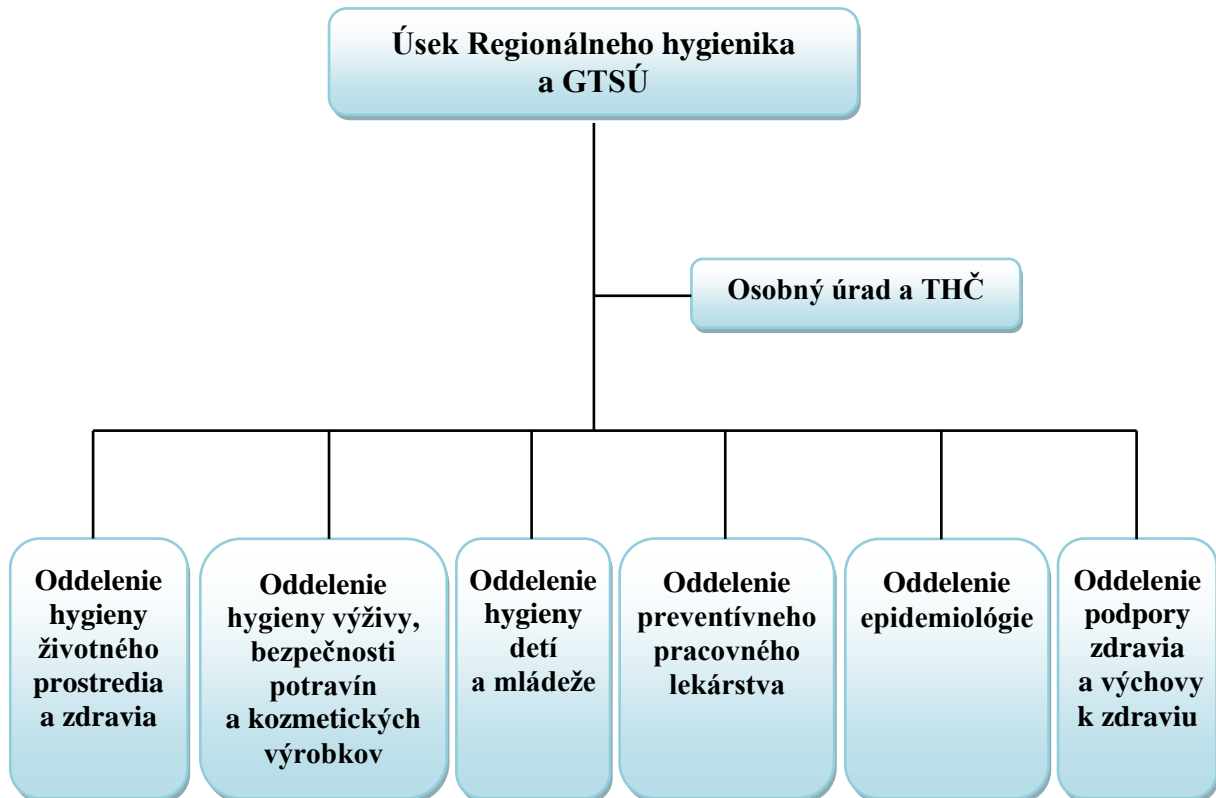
Úsek Regionálneho hygienika a GTSÚ

Osobný úrad a THČ

Oddelenie hygieny životného prostredia a zdravia

Oddelenie hygieny výživy, bezpečnosti potravín a kozmetických výrobkov

Oddelenie hygieny detí a mládeže

Oddelenie preventívneho pracovného lekárstva

Oddelenie epidemiológie

Oddelenie podpory zdravia a výchovy k zdraviu